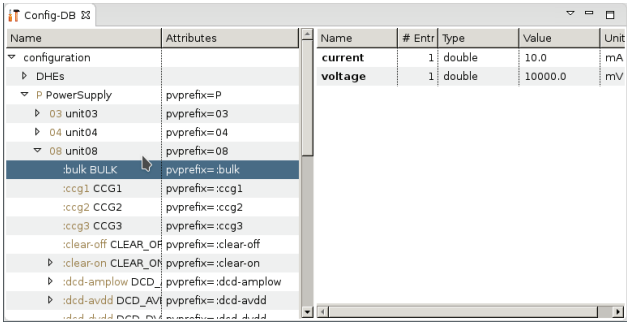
Config-DB ☒

| Name | Attributes |
|---|---|
| configuration | |
| DHEs | |
| P PowerSupply | pvprefix=P |
| 03 unit03 | pvprefix=03 |
| 04 unit04 | pvprefix=04 |
| 08 unit08 | pvprefix=08 |
| :bulk BULK | pvprefix=:bulk |
| :ccg1 CCG1 | pvprefix=:ccg1 |
| :ccg2 CCG2 | pvprefix=:ccg2 |
| :ccg3 CCG3 | pvprefix=:ccg3 |
| :clear-off CLEAR_OF | pvprefix=:clear-off |
| :clear-on CLEAR_ON | pvprefix=:clear-on |
| :dcd-amplow DCD_ | pvprefix=:dcd-amplow |
| :dcd-avdd DCD_AV | pvprefix=:dcd-avdd |
| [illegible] | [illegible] |

| Name | # Entr | Type | Value | Unit |
|---|---|---|---|---|
| current | 1 | double | 10.0 | mA |
| voltage | 1 | double | 10000.0 | mV |